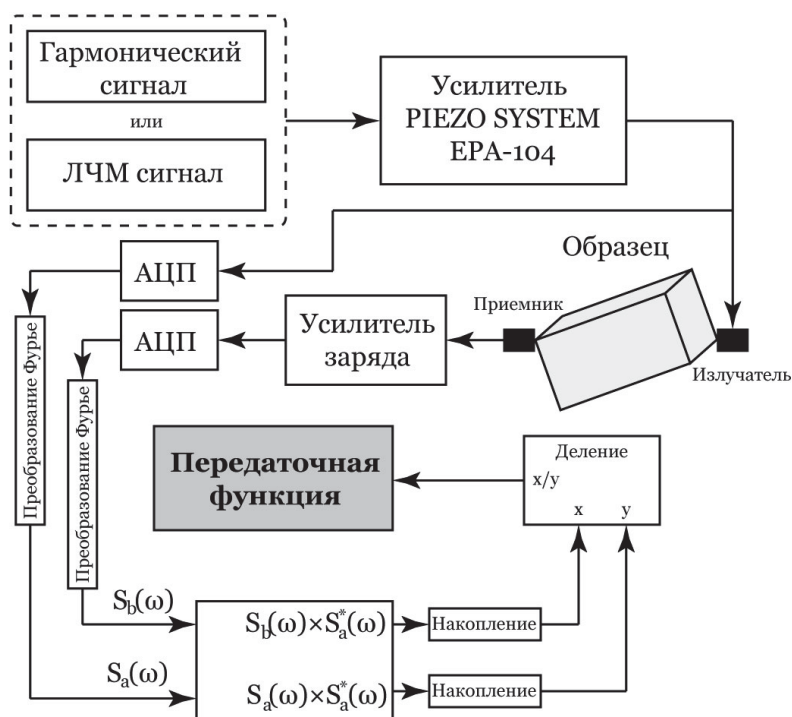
Гармонический сигнал

или

ЛЧМ сигнал

Усилитель PIEZO SYSTEM EPA-104

Образец

АЦП

АЦП

Усилитель заряда

Приемник

Излучатель

Преобразование Фурье

Преобразование Фурье

Передаточная функция

Деление

x/y

x

y

$S_b(\omega)$

$S_a(\omega)$

$S_b(\omega)\times S_a^*(\omega)$

$S_a(\omega)\times S_a^*(\omega)$

Накопление

Накопление